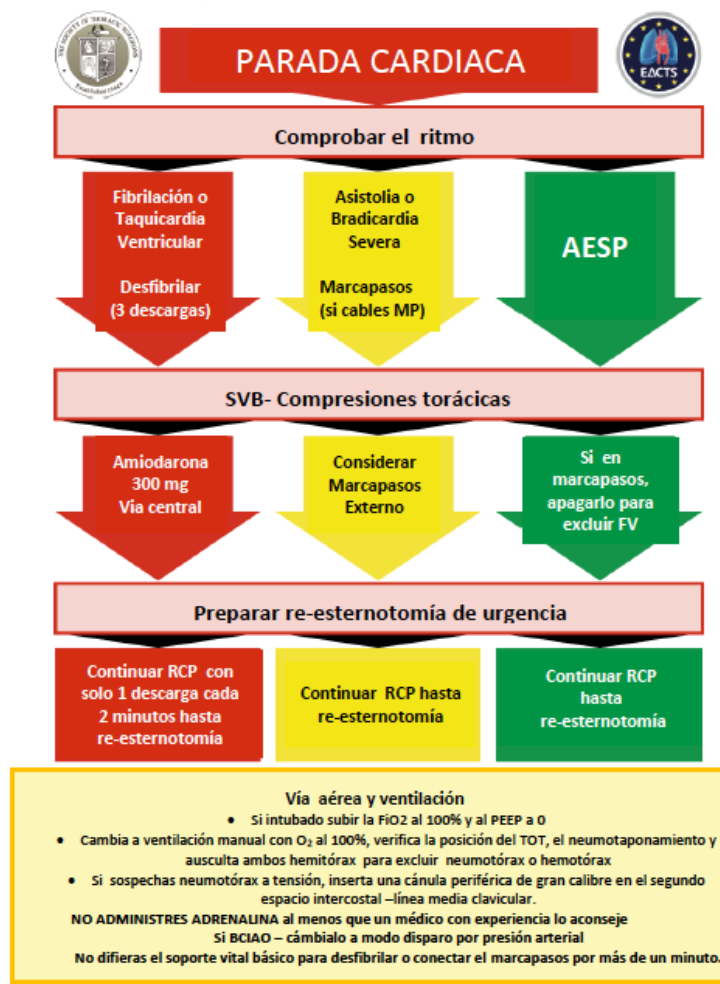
THE SOCIETY OF THORACIC SURGEONS
Established 1964

PARADA CARDIACA

EACTS

Comprobar el ritmo

Fibrilación o Taquicardia Ventricular

Desfibrilar (3 descargas)

Asistolia o Bradicardia Severa

Marcapasos (si cables MP)

AESP

SVB- Compresiones torácicas

Amiodarona 300 mg Via central

Considerar Marcapasos Externo

Si en marcapasos, apagarlo para excluir FV

Preparar re-esternotomía de urgencia

Continuar RCP con solo 1 descarga cada 2 minutos hasta re-esternotomía

Continuar RCP hasta re-esternotomía

Continuar RCP hasta re-esternotomía

Vía aérea y ventilación

• Si intubado subir la FiO2 al 100% y al PEEP a 0

• Cambia a ventilación manual con $O_2$ al 100%, verifica la posición del TOT, el neumotaponamiento y ausculta ambos hemitórax para excluir neumotórax o hemotórax

• Si sospechas neumotórax a tensión, inserta una cánula periférica de gran calibre en el segundo espacio intercostal –línea media clavicular.

NO ADMINISTRES ADRENALINA al menos que un médico con experiencia lo aconseje

Si BCIAO – cámbialo a modo disparo por presión arterial

No difieras el soporte vital básico para desfibrilar o conectar el marcapasos por más de un minuto.